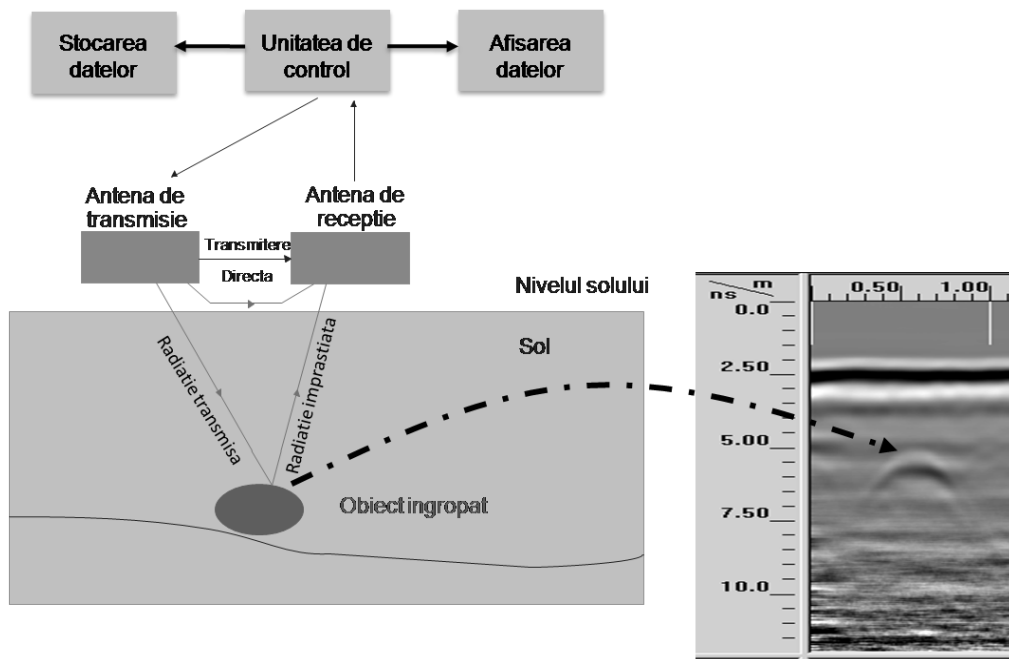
Stocarea datelor

Unitatea de control

Afisarea datelor

Antena de transmisie

Antena de receptie

Transmitere

Directa

Nivelul solului

Sol

Radiatie transmisa

Radiatie imprastiata

Obiect ingropat

m

ns

0.50

1.00

0.0

2.50

5.00

7.50

10.0